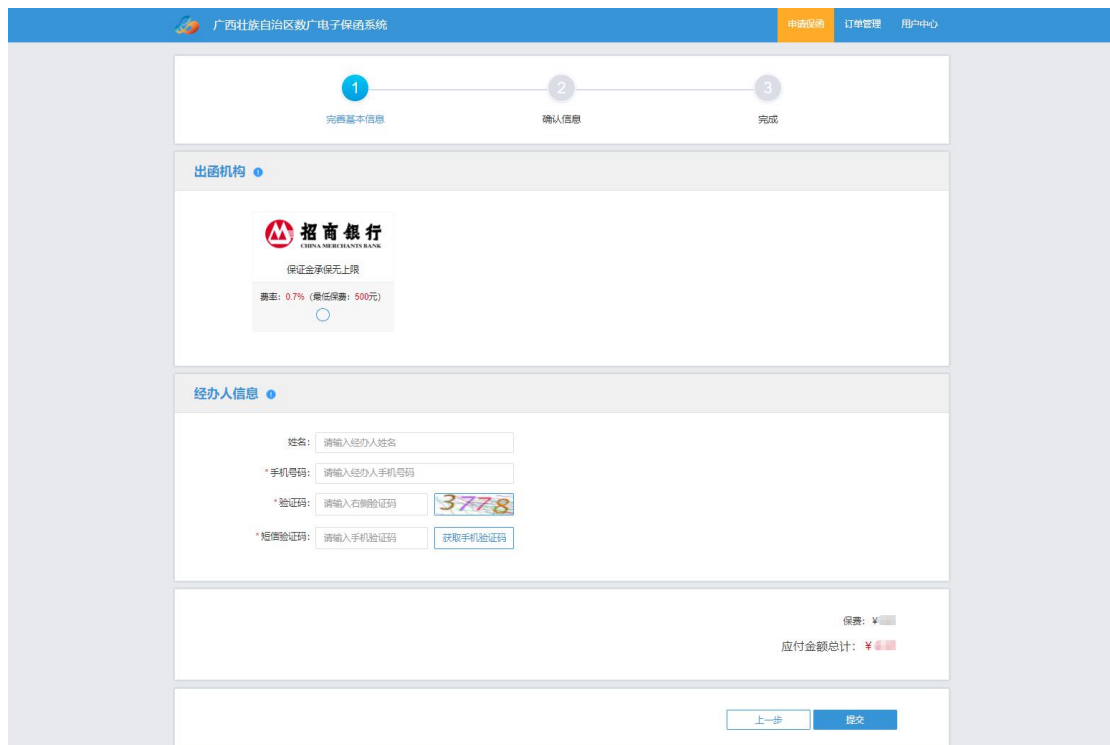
广西壮族自治区数广电子保函系统

申请保函 订单管理 用户中心

1 完善基本信息
2 确认信息
3 完成

出函机构

招商银行
CHINA MERCHANTS BANK

保证金承保无上限

费率：0.7%（最低保费：500元）

经办人信息

姓名： 请输入经办人姓名

*手机号码： 请输入经办人手机号码

*验证码： 请输入右侧验证码 3778

*短信验证码： 请输入手机验证码 获取手机验证码

保费：¥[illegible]

应付金额总计：¥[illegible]

上一步 提交